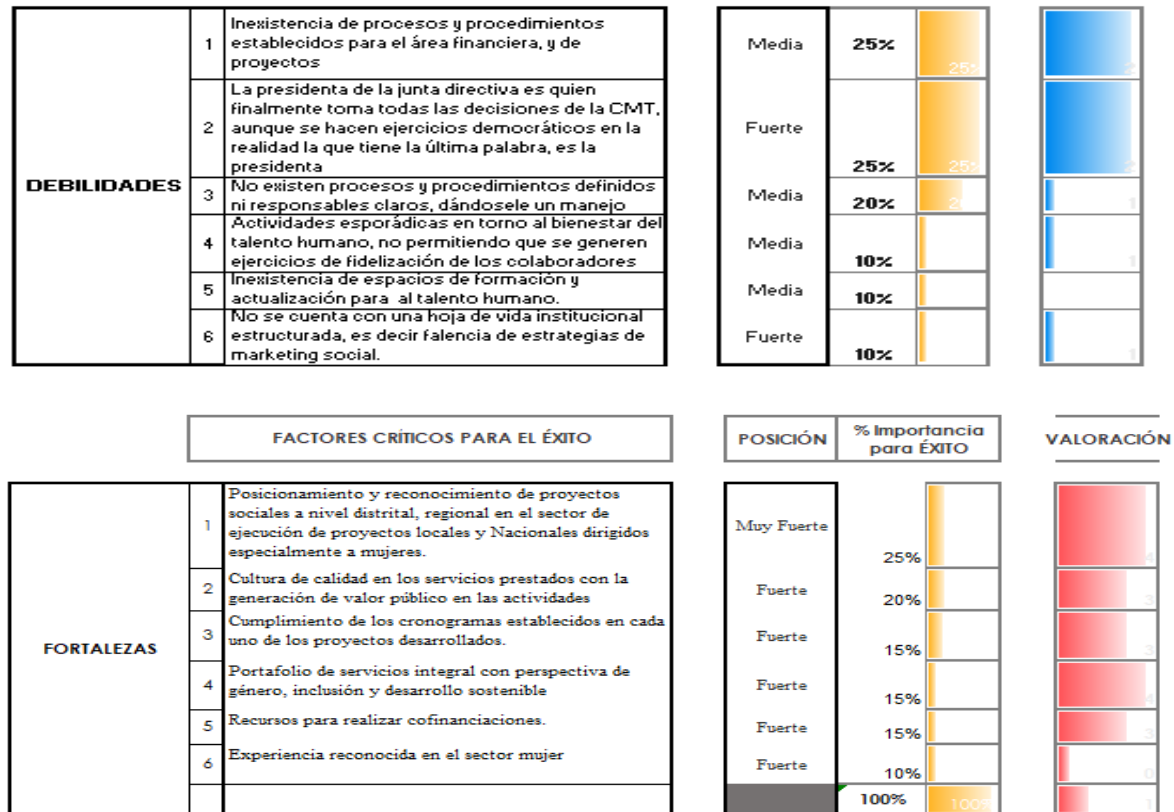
| DEBILIDADES | 1 | Inexistencia de procesos y procedimientos establecidos para el área financiera, y de proyectos | Media | 25% | 25% | 2 |
|---|---|---|---|---|---|---|
| | 2 | La presidenta de la junta directiva es quien finalmente toma todas las decisiones de la CMT, aunque se hacen ejercicios democráticos en la realidad la que tiene la última palabra, es la presidenta | Fuerte | 25% | 25% | 2 |
| | 3 | No existen procesos y procedimientos definidos ni responsables claros, dándosele un manejo | Media | 20% | 2 | 1 |
| | 4 | Actividades esporádicas en torno al bienestar del talento humano, no permitiendo que se generen ejercicios de fidelización de los colaboradores | Media | 10% | | 1 |
| | 5 | Inexistencia de espacios de formación y actualización para al talento humano. | Media | 10% | | |
| | 6 | No se cuenta con una hoja de vida institucional estructurada, es decir falencia de estrategias de marketing social. | Fuerte | 10% | | 1 |

| | | FACTORES CRÍTICOS PARA EL ÉXITO | POSICIÓN | % Importancia para ÉXITO | | VALORACIÓN |
|---|---|---|---|---|---|---|
| FORTALEZAS | 1 | Posicionamiento y reconocimiento de proyectos sociales a nivel distrital, regional en el sector de ejecución de proyectos locales y Nacionales dirigidos especialmente a mujeres. | Muy Fuerte | 25% | | 4 |
| | 2 | Cultura de calidad en los servicios prestados con la generación de valor público en las actividades | Fuerte | 20% | | 3 |
| | 3 | Cumplimiento de los cronogramas establecidos en cada uno de los proyectos desarrollados. | Fuerte | 15% | | 3 |
| | 4 | Portafolio de servicios integral con perspectiva de género, inclusión y desarrollo sostenible | Fuerte | 15% | | 4 |
| | 5 | Recursos para realizar cofinanciaciones. | Fuerte | 15% | | 3 |
| | 6 | Experiencia reconocida en el sector mujer | Fuerte | 10% | | 0 |
| | | | | 100% | 100% | |